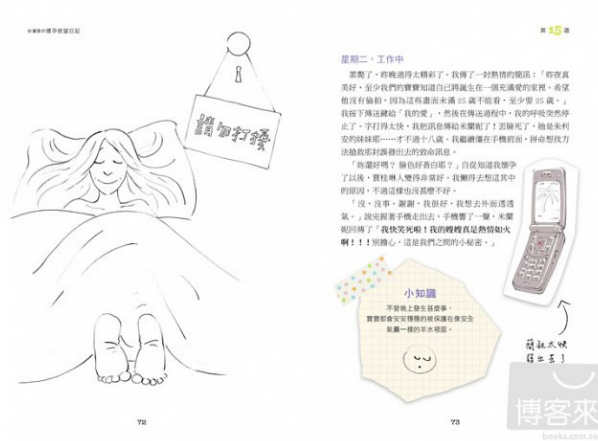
好書寶的懷孕都週日記

請勿打擾

72

第 15 週

星期二，工作中

​萊勳了，昨晚過得太精彩了，我傳了一封熱情的簡訊：「昨夜真美好，至少我們的寶寶知道自己將誕生在一個充滿愛的家裡。希望他沒有偷拍，因為這將畫面未滿 35 歲不能看，至少要 35 歲。」我按下傳送鍵給「我的愛」，然後在傳送過程中，我的呼吸突然停止了，字打得太快，我把訊息傳給來爾紀了！丟臉死了，她是朱利安的妹妹耶……才不過十八歲，我繼續盯著手機螢幕，拼命想找方法強制取消訊息的發送。

「昨還好嗎？臉色好蒼白耶？」自從知道我懷孕了以後，賈桂琳人變得非常好，我懶得去想這其中的原因，不過這樣也沒什麼不好。

「沒，沒事，謝謝，我很好，我想去外面透透氣。」說完就拿手機走出去，手機響了一聲，米蘭妮回傳了「我快笑死啦！我的嫂嫂真是熱情如火啊！！！別擔心，這是我們之間的小秘密。」

小知識

不管後上發生甚麼事，寶寶都會安安穩穩的被保護在像安全氣囊一樣的羊水裡面。

簡訊太快發出去了

73

博客來
books.com.tw